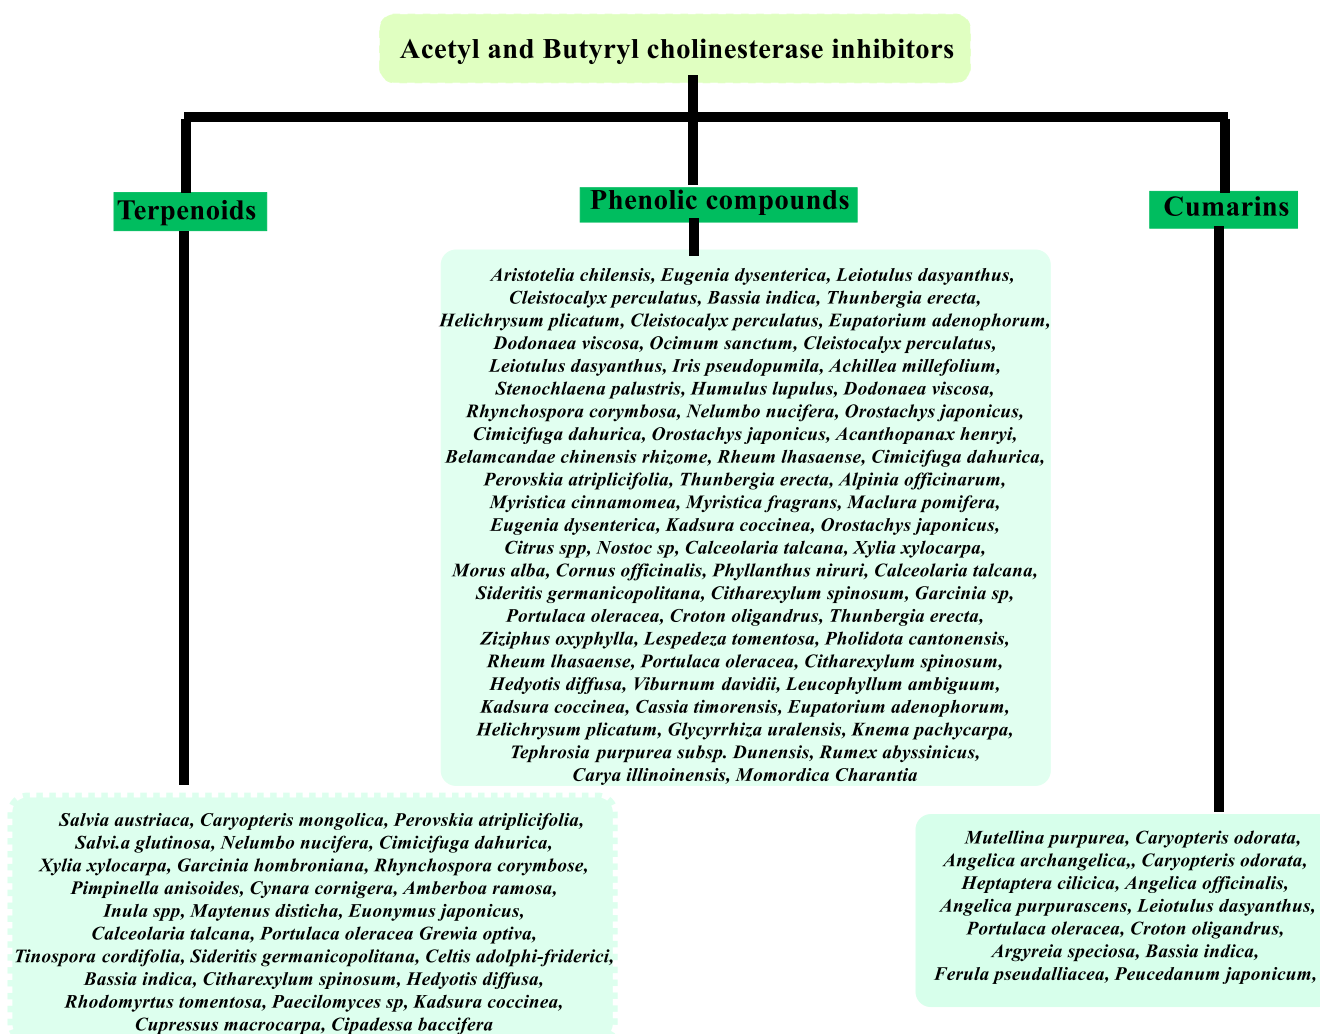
Acetyl and Butyryl cholinesterase inhibitors

Terpenoids

Phenolic compounds

Cumarins

Aristotelia chilensis, Eugenia dysenterica, Leiotulus dasyanthus, Cleistocalyx perculatus, Bassia indica, Thunbergia erecta, Helichrysum plicatum, Cleistocalyx perculatus, Eupatorium adenophorum, Dodonaea viscosa, Ocimum sanctum, Cleistocalyx perculatus, Leiotulus dasyanthus, Iris pseudopumila, Achillea millefolium, Stenochlaena palustris, Humulus lupulus, Dodonaea viscosa, Rhynchospora corymbosa, Nelumbo nucifera, Orostachys japonicus, Cimicifuga dahurica, Orostachys japonicus, Acanthopanax henryi, Belamcandae chinensis rhizome, Rheum lhasaense, Cimicifuga dahurica, Perovskia atriplicifolia, Thunbergia erecta, Alpinia officinarum, Myristica cinnamomea, Myristica fragrans, Maclura pomifera, Eugenia dysenterica, Kadsura coccinea, Orostachys japonicus, Citrus spp, Nostoc sp, Calceolaria talcana, Xylia xylocarpa, Morus alba, Cornus officinalis, Phyllanthus niruri, Calceolaria talcana, Sideritis germanicopolitana, Citharexylum spinosum, Garcinia sp, Portulaca oleracea, Croton oligandrus, Thunbergia erecta, Ziziphus oxyphylla, Lespedeza tomentosa, Pholidota cantonensis, Rheum lhasaense, Portulaca oleracea, Citharexylum spinosum, Hedyotis diffusa, Viburnum davidii, Leucophyllum ambiguum, Kadsura coccinea, Cassia timorensis, Eupatorium adenophorum, Helichrysum plicatum, Glycyrrhiza uralensis, Knema pachycarpa, Tephrosia purpurea subsp. Dunensis, Rumex abyssinicus, Carya illinoinensis, Momordica Charantia

Salvia austriaca, Caryopteris mongolica, Perovskia atriplicifolia, Salvi.a glutinosa, Nelumbo nucifera, Cimicifuga dahurica, Xylia xylocarpa, Garcinia hombroniana, Rhynchospora corymbose, Pimpinella anisoides, Cynara cornigera, Amberboa ramosa, Inula spp, Maytenus disticha, Euonymus japonicus, Calceolaria talcana, Portulaca oleracea Grewia optiva, Tinospora cordifolia, Sideritis germanicopolitana, Celtis adolphi-friderici, Bassia indica, Citharexylum spinosum, Hedyotis diffusa, Rhodomyrtus tomentosa, Paecilomyces sp, Kadsura coccinea, Cupressus macrocarpa, Cipadessa baccifera

Mutellina purpurea, Caryopteris odorata, Angelica archangelica,, Caryopteris odorata, Heptaptera cilicica, Angelica officinalis, Angelica purpurascens, Leiotulus dasyanthus, Portulaca oleracea, Croton oligandrus, Argyreia speciosa, Bassia indica, Ferula pseudalliacea, Peucedanum japonicum,